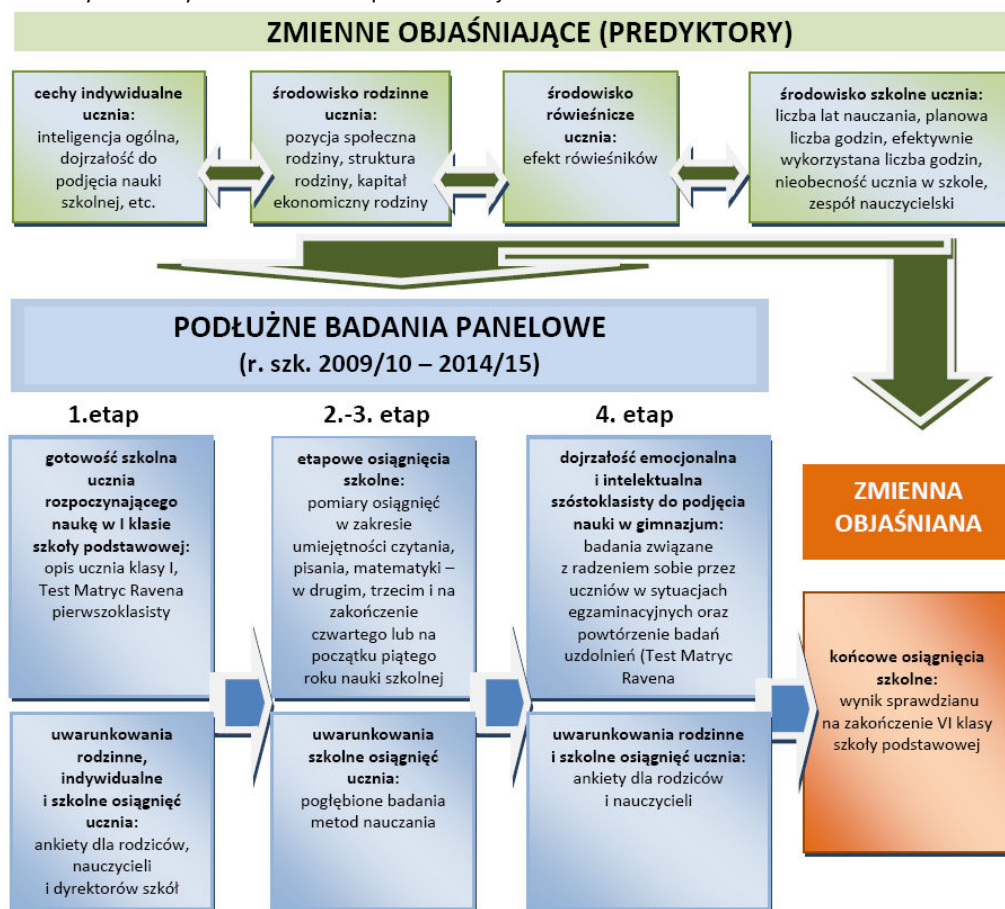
ZMIENNE OBJAŚNIAJĄCE (PREDYKTORY)

cechy indywidualne ucznia: inteligencja ogólna, dojrzałość do podjęcia nauki szkolnej, etc.

środowisko rodzinne ucznia: pozycja społeczna rodziny, struktura rodziny, kapitał ekonomiczny rodziny

środowisko rówieśnicze ucznia: efekt rówieśników

środowisko szkolne ucznia: liczba lat nauczania, planowa liczba godzin, efektywnie wykorzystana liczba godzin, nieobecność ucznia w szkole, zespół nauczycielski

PODŁUŻNE BADANIA PANELOWE
(r. szk. 2009/10 – 2014/15)

1.etap

gotowość szkolna ucznia rozpoczynającego naukę w I klasie szkoły podstawowej: opis ucznia klasy I, Test Matryc Ravena pierwszoklasisty

uwarunkowania rodzinne, indywidualne i szkolne osiągnięć ucznia: ankiety dla rodziców, nauczycieli i dyrektorów szkół

2.-3. etap

etapowe osiągnięcia szkolne: pomiary osiągnięć w zakresie umiejętności czytania, pisania, matematyki – w drugim, trzecim i na zakończenie czwartego lub na początku piątego roku nauki szkolnej

uwarunkowania szkolne osiągnięć ucznia: pogłębione badania metod nauczania

4. etap

dojrzałość emocjonalna i intelektualna szóstoklasisty do podjęcia nauki w gimnazjum: badania związane z radzeniem sobie przez uczniów w sytuacjach egzaminacyjnych oraz powtórzenie badań uzdolnień (Test Matryc Ravena

uwarunkowania rodzinne i szkolne osiągnięć ucznia: ankiety dla rodziców i nauczycieli

ZMIENNA OBJAŚNIANA

końcowe osiągnięcia szkolne: wynik sprawdzianu na zakończenie VI klasy szkoły podstawowej